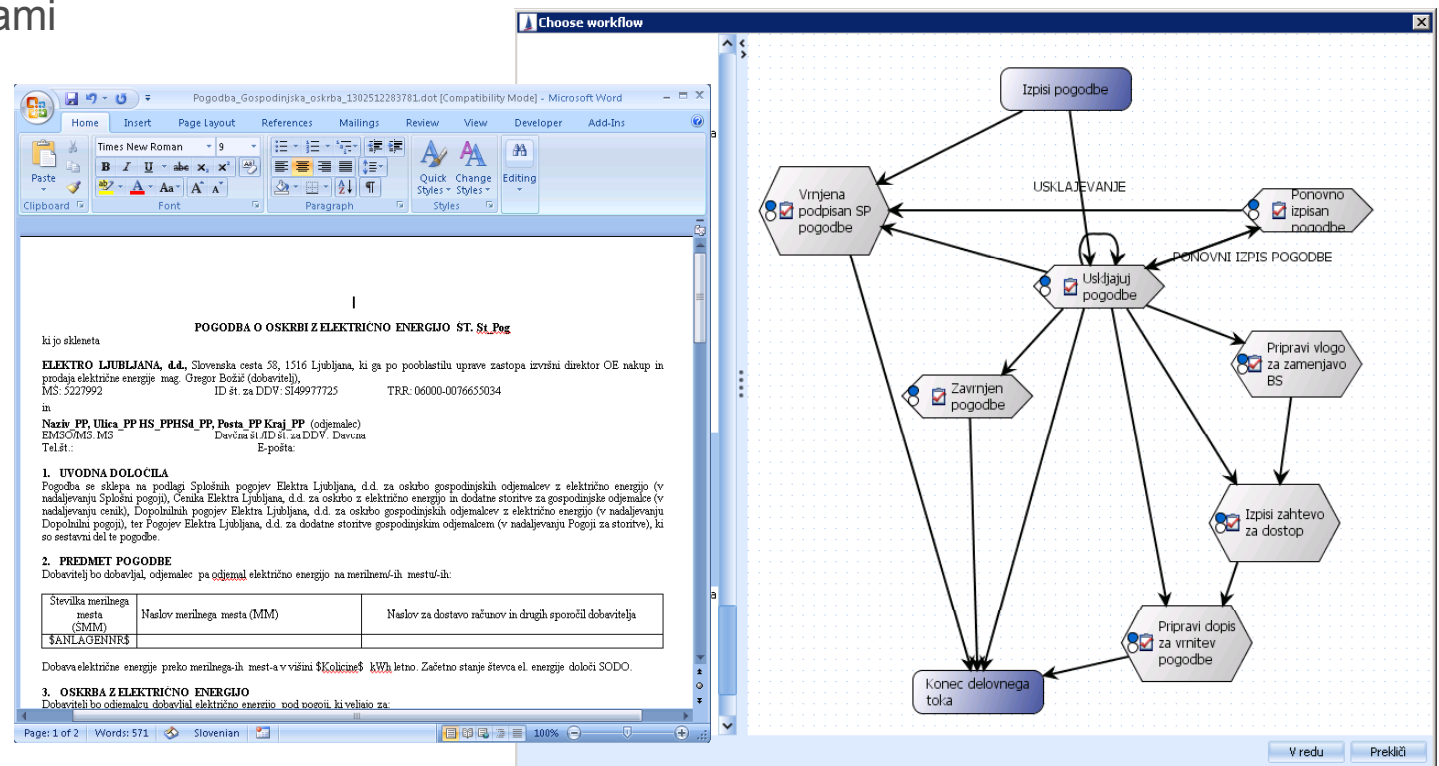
ami

Pogodba_Gospodinjska_oskrba_1302512283781.dot [Compatibility Mode] - Microsoft Word

Home Insert Page Layout References Mailings Review View Developer Add-Ins

Paste Times New Roman 9 Quick Styles Change Styles Editing

Clipboard Font Paragraph Styles

POGODBA O OSKRBI Z ELEKTRIČNO ENERGIJO ŠT. St_Pog

ki jo skleneta

ELEKTRO LJUBLJANA, d.d., Slovenska cesta 58, 1516 Ljubljana, ki ga po pooblastilu uprave zastopa izvršni direktor OE nakup in prodaja električne energije mag. Gregor Božič (dobavitelj),
MŠ: 5227992 ID št. za DDV: SI49977725 TRR: 06000-0076655034

in

Naziv_PP, Ulica_PP HS_PPHSd_PP, Posta_PP Kraj_PP (odjemalec)
EMSO/MS: MS Davčna št./ID št. za DDV: Davcna
Tel.št.: E-pošta:

1. UVODNA DOLOČILA
Pogodba se sklepa na podlagi Splošnih pogojev Elektra Ljubljana, d.d. za oskrbo gospodinjskih odjemalcev z električno energijo (v nadaljevanju Splošni pogoji), Cenika Elektra Ljubljana, d.d. za oskrbo z električno energijo in dodatne storitve za gospodinjske odjemalce (v nadaljevanju cenik), Dopolnilnih pogojev Elektra Ljubljana, d.d. za oskrbo gospodinjskih odjemalcev z električno energijo (v nadaljevanju Dopolnilni pogoji), ter Pogojev Elektra Ljubljana, d.d. za dodatne storitve gospodinjskim odjemalcem (v nadaljevanju Pogoji za storitve), ki so sestavni del te pogodbe.

2. PREDMET POGODBE
Dobavitelj bo dobavljal, odjemalec pa odjemal električno energijo na merilnem/-ih mestu/-ih:

| Številka merilnega mesta (ŠMM) | Naslov merilnega mesta (MM) | Naslov za dostavo računov in drugih sporočil dobavitelja |
|---|---|---|
| $ANLAGENNR$ | | |

Dobava električne energije preko merilnega-ih mest-a v višini $Kolicine$ kWh letno. Začetno stanje števca el. energije določi SODO.

3. OSKRBA Z ELEKTRIČNO ENERGIJO
Dobavitelj bo odjemalcu dobavljal električno energijo pod pogoji, ki veljajo za:

Page: 1 of 2 Words: 571 Slovenian 100%

Choose workflow

Izpisi pogodbe
USKLAJEVANJE
Vrnjena podpisan SP pogodbe
Ponovno izpisan pogodbe
PONOVNI IZPIS POGODBE
Usklajuj pogodbe
Pripravi vlogo za zamenjavo BS
Zavrnjen pogodbe
Izpisi zahtevo za dostop
Pripravi dopis za vrnitev pogodbe
Konec delovnega toka

V redu Prekliči